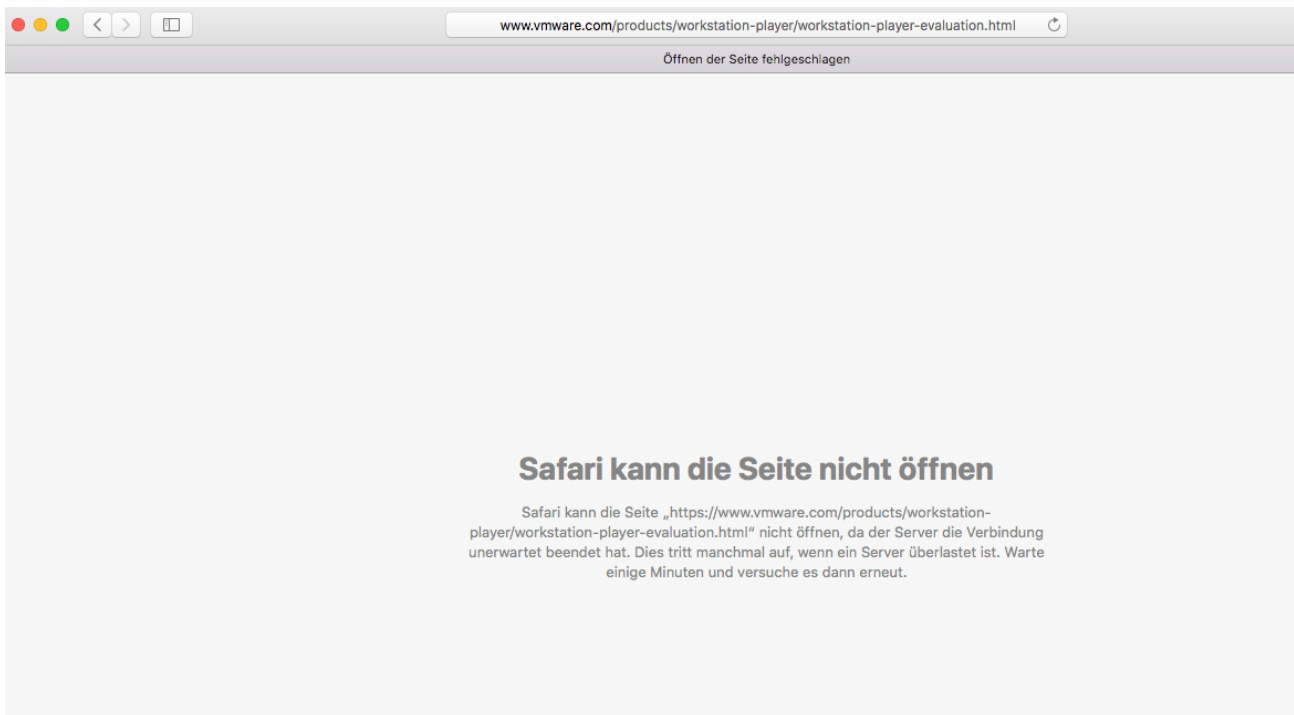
www.vmware.com/products/workstation-player/workstation-player-evaluation.html

Öffnen der Seite fehlgeschlagen

Safari kann die Seite nicht öffnen

Safari kann die Seite „https://www.vmware.com/products/workstation-player/workstation-player-evaluation.html“ nicht öffnen, da der Server die Verbindung unerwartet beendet hat. Dies tritt manchmal auf, wenn ein Server überlastet ist. Warte einige Minuten und versuche es dann erneut.